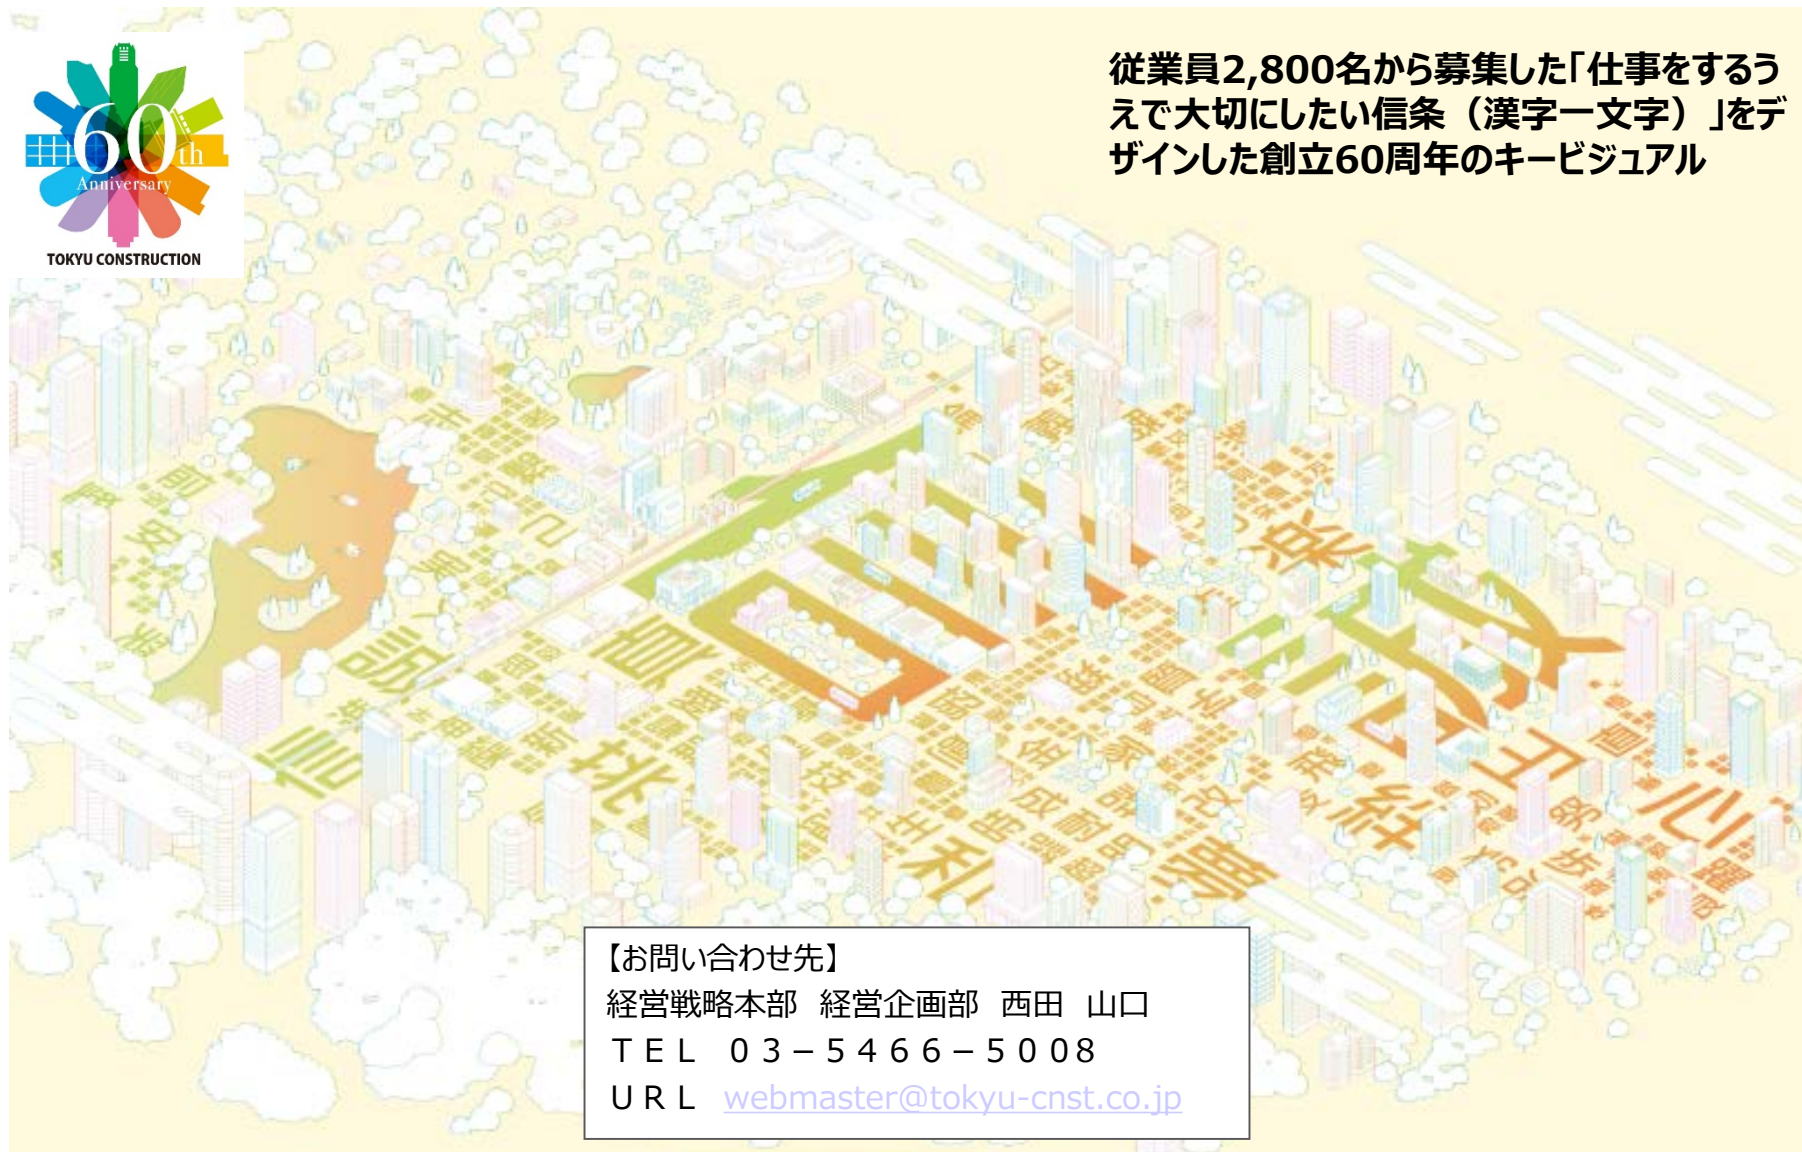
60th Anniversary
TOKYU CONSTRUCTION

従業員2,800名から募集した「仕事をするうえで大切にしたい信条（漢字一文字）」をデザインした創立60周年のキービジュアル

【お問い合わせ先】
経営戦略本部　経営企画部　西田　山口
ＴＥＬ　０３－５４６６－５００８
ＵＲＬ　webmaster@tokyu-cnst.co.jp